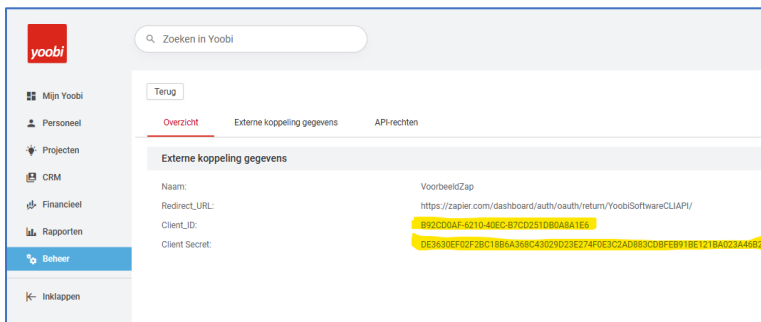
yoobi

Zoeken in Yoobi

Mijn Yoobi
Personeel
Projecten
CRM
Financieel
Rapporten
Beheer
Inklappen

Terug

Overzicht
Externe koppeling gegevens
API-rechten

Externe koppeling gegevens

| | |
|---|---|
| Naam: | VoorbeeldZap |
| Redirect_URL: | https://zapier.com/dashboard/auth/oauth/return/YoobiSoftwareCLIAPI/ |
| Client_ID: | B92CD0AF-6210-40EC-B7CD251DB0A8A1E6 |
| Client Secret: | DE3630EF02F2BC18B6A368C43029D23E274F0E3C2AD883CDBFEB91BE121BA023A46B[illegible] |